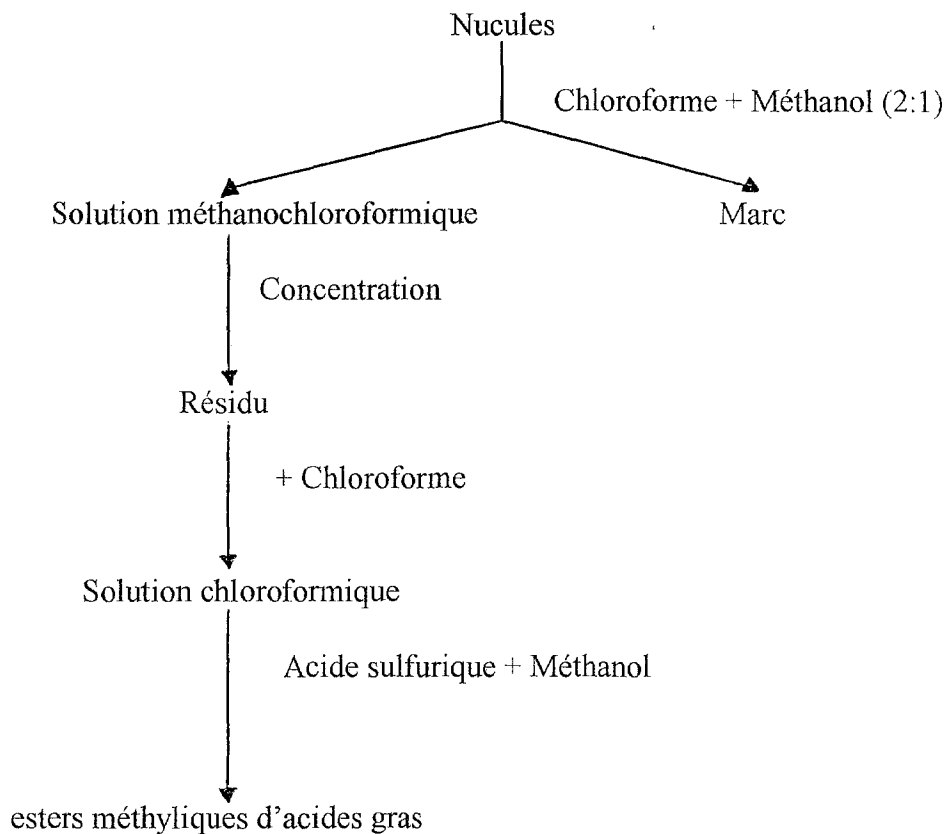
Nucules

Chloroforme + Méthanol (2:1)

Solution méthanochloroformique

Marc

Concentration

Résidu

+ Chloroforme

Solution chloroformique

Acide sulfurique + Méthanol

esters méthyliques d'acides gras